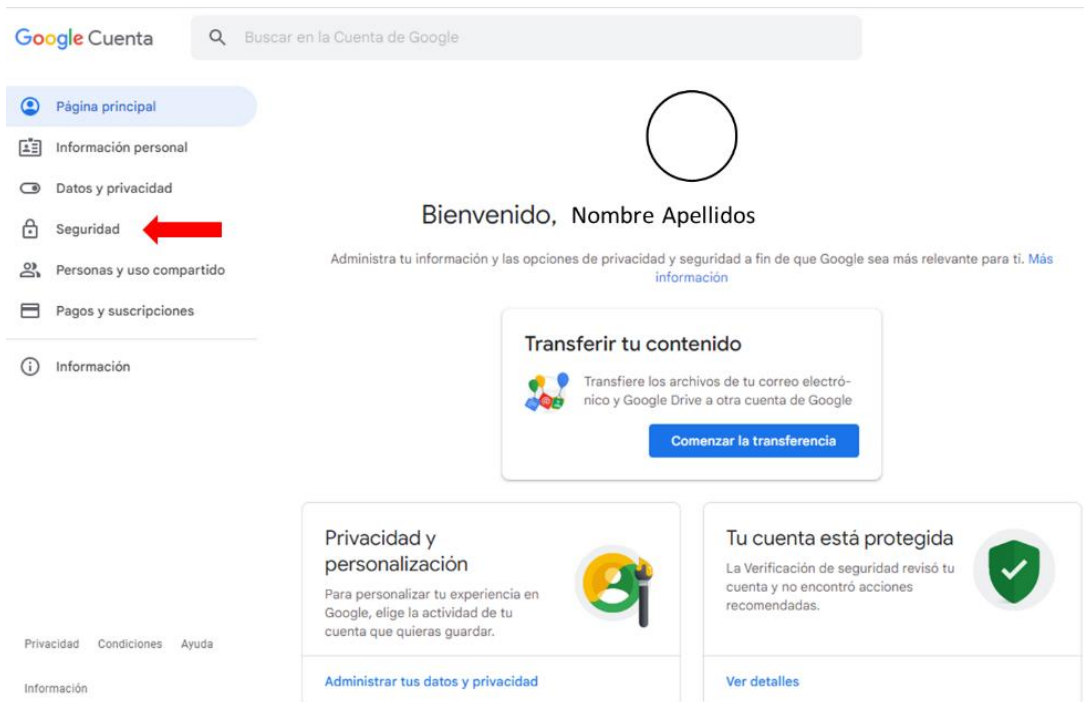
Google Cuenta

Buscar en la Cuenta de Google

Página principal

Información personal

Datos y privacidad

Seguridad

Personas y uso compartido

Pagos y suscripciones

Información

Bienvenido, Nombre Apellidos

Administra tu información y las opciones de privacidad y seguridad a fin de que Google sea más relevante para ti. Más información

Transferir tu contenido

Transfiere los archivos de tu correo electrónico y Google Drive a otra cuenta de Google

Comenzar la transferencia

Privacidad y personalización

Para personalizar tu experiencia en Google, elige la actividad de tu cuenta que quieras guardar.

Administrar tus datos y privacidad

Tu cuenta está protegida

La Verificación de seguridad revisó tu cuenta y no encontró acciones recomendadas.

Ver detalles

Privacidad Condiciones Ayuda

Información